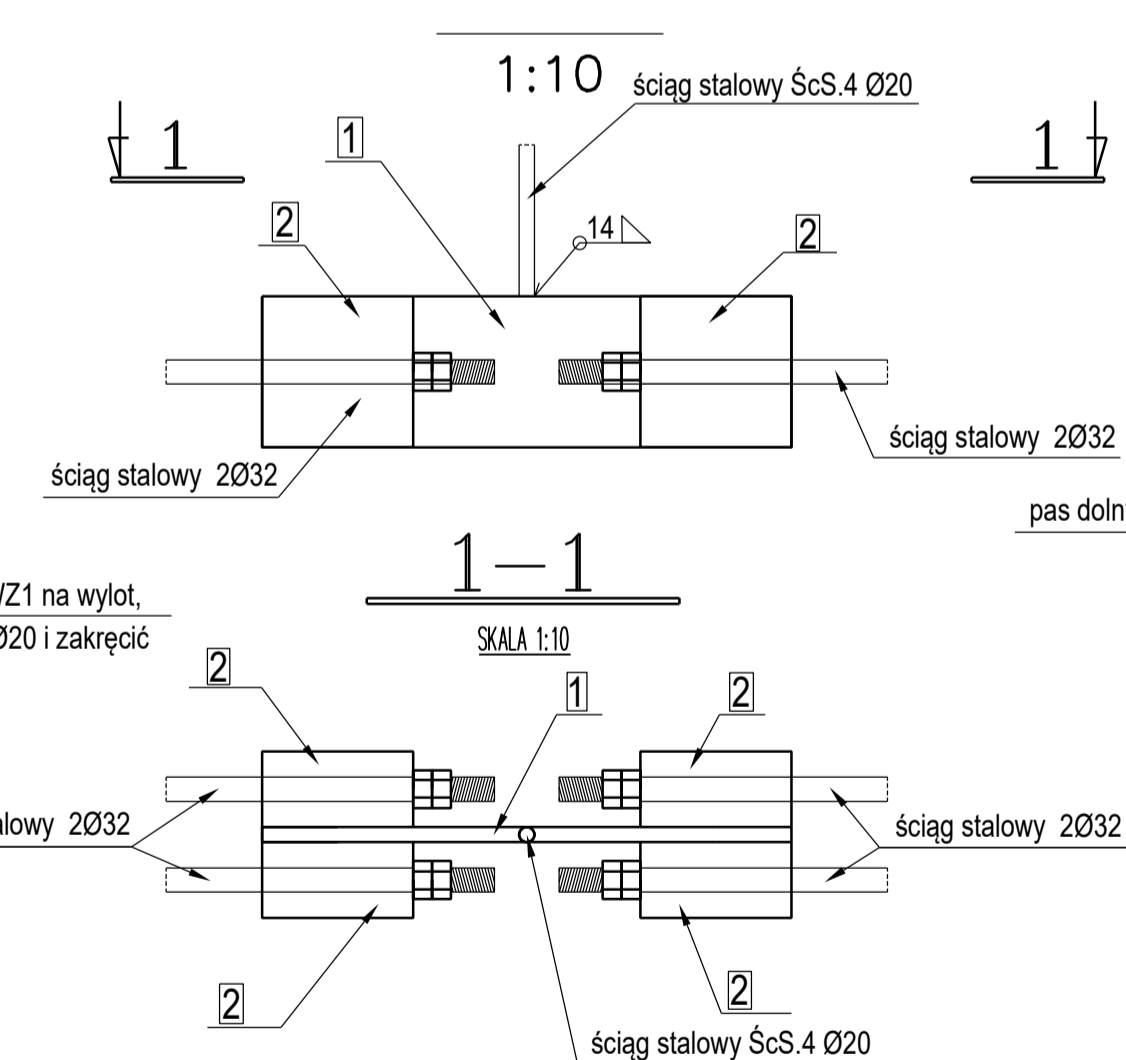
1:10

ściąg stalowy ŚcS.4 Ø20

1

1

1

2

14

2

ściąg stalowy 2Ø32

ściąg stalowy 2Ø32

pas doln

1—1

SKALA 1:10

/Z1 na wylot,

Ø20 i zakręcić

2

1

2

alowy 2Ø32

ściąg stalowy 2Ø32

2

2

ściąg stalowy ŚcS.4 Ø20